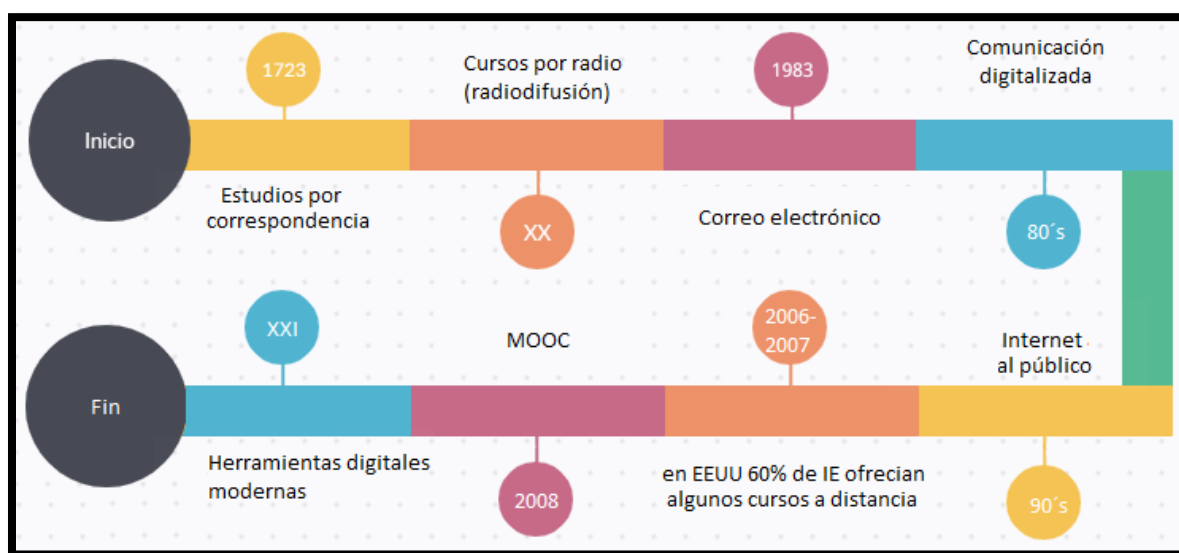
1723

Cursos por radio (radiodifusión)

1983

Comunicación digitalizada

Inicio

Estudios por correspondencia

XX

Correo electrónico

80´s

XXI

MOOC

2006-2007

Internet al público

Fin

Herramientas digitales modernas

2008

en EEUU 60% de IE ofrecian algunos cursos a distancia

90´s